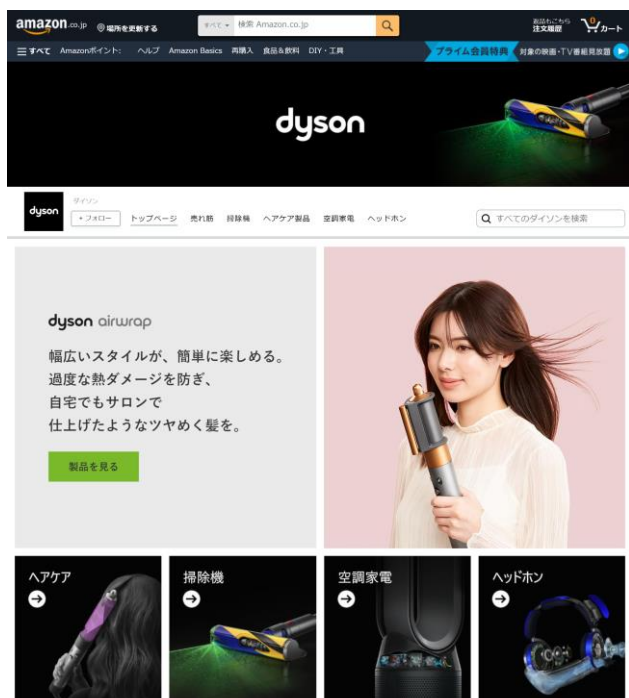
amazon.co.jp 場所を更新する すべて 検索 Amazon.co.jp 返品もこちら 注文履歴 0 カート

≡すべて Amazonポイント： ヘルプ Amazon Basics 再購入 食品＆飲料 DIY・工具 プライム会員特典 対象の映画・TV番組見放題

dyson

dyson ダイソン ＋フォロー トップページ 売れ筋 掃除機 ヘアケア製品 空調家電 ヘッドホン すべてのダイソンを検索

dyson airwrap

幅広いスタイルが、簡単に楽しめる。
過度な熱ダメージを防ぎ、
自宅でもサロンで
仕上げたようなツヤめく髪を。

製品を見る

ヘアケア

掃除機

空調家電

ヘッドホン